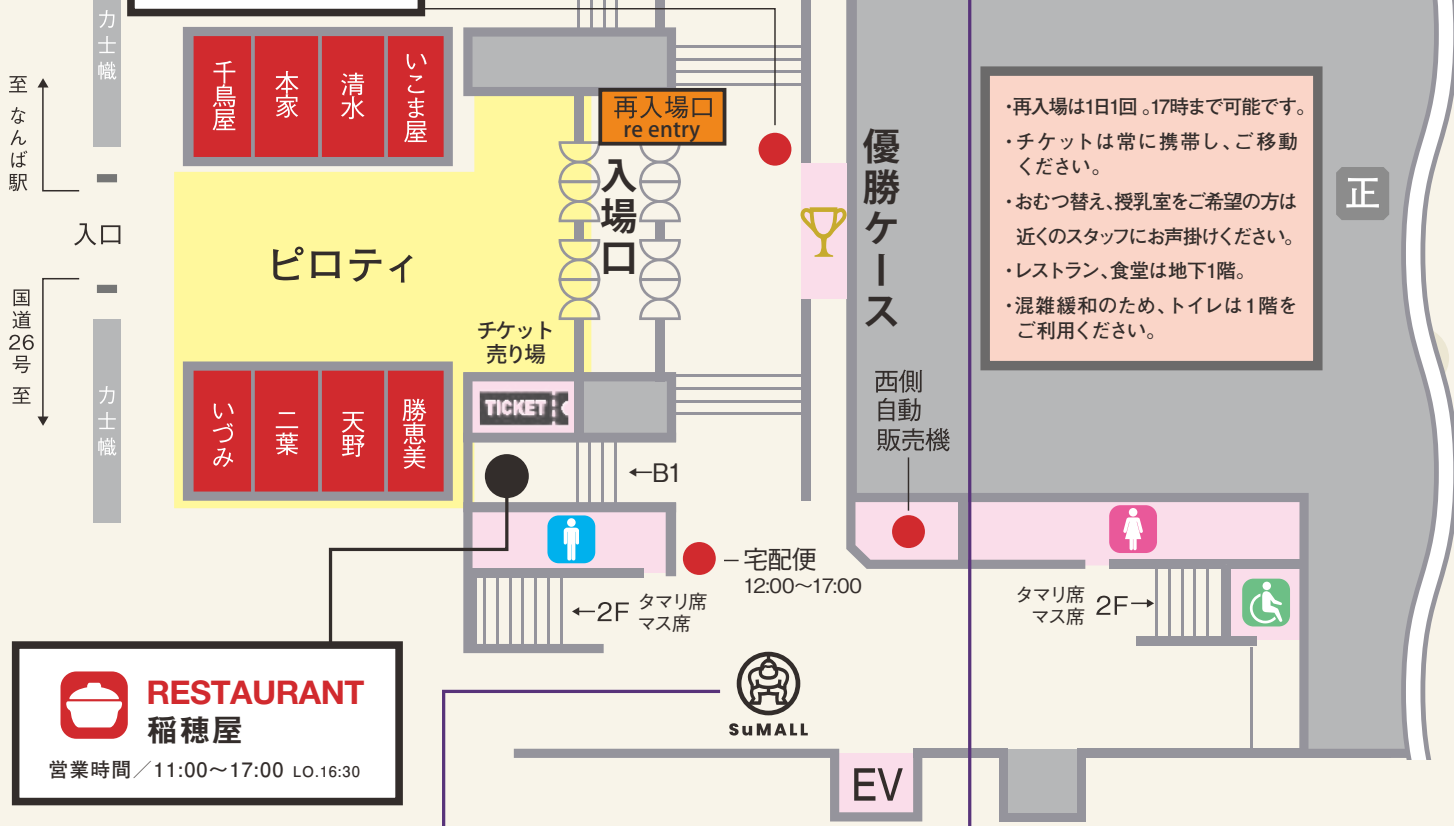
力士幟

至なんば駅

入口

国道26号至

力士幟

千鳥屋

本家

清水

いこま屋

ピロティ

いづみ

二葉

天野

勝恵美

再入場口
re entry

入場口

チケット売り場

TICKET

←B1

←2F タマリ席 マス席

宅配便
12:00〜17:00

優勝ケース

西側自動販売機

・再入場は1日1回 。17時まで可能です。
・チケットは常に携帯し、ご移動ください。
・おむつ替え、授乳室をご希望の方は近くのスタッフにお声掛けください。
・レストラン、食堂は地下1階。
・混雑緩和のため、トイレは1階をご利用ください。

正

タマリ席 マス席 2F→

RESTAURANT
稲穂屋
営業時間／11:00〜17:00 LO.16:30

SuMALL

EV